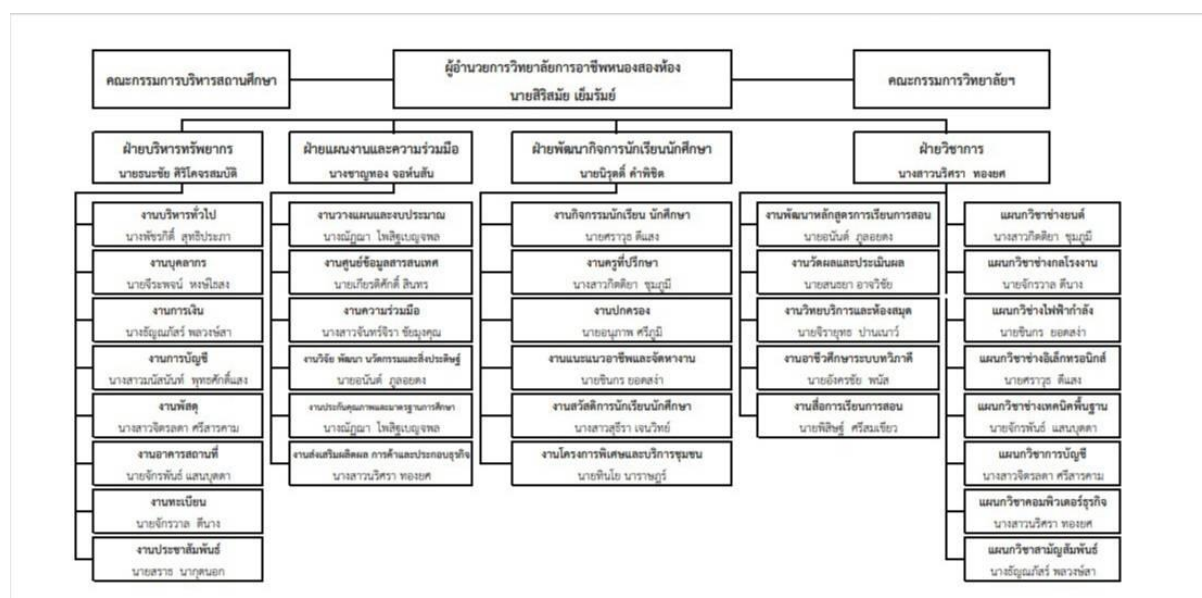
คณะกรรมการบริหารสถานศึกษา

ผู้อำนวยการวิทยาลัยการอาชีพหนองสองห้อง
นายสิริสมัย เย็มรัมย์

คณะกรรมการวิทยาลัยฯ

ฝ่ายบริหารทรัพยากร
นายธนะชัย ศิริโจรสมบัติ

งานบริหารทั่วไป
นางพัชรภัคร์ สุทธิประภา

งานบุคลากร
นายจีระพงษ์ หงษ์ใสสง

งานการเงิน
นางธัญญ์ภัสร์ พลวงษ์สา

งานการบัญชี
นางสาวณัสนันท์ พุทธศักดิ์แสง

งานพัสดุ
นางสาวจิตรลดา ศรีสาคาม

งานอาคารสถานที่
นายจักรพันธ์ แสนบุตตา

งานทะเบียน
นายจักรวาล ดีนาง

งานประชาสัมพันธ์
นายสราช นาฤคนอก

ฝ่ายแผนงานและความร่วมมือ
นางชาญทอง จอห์นสัน

งานวางแผนและงบประมาณ
นางณัฏฐา ไพสิฐเบญจพล

งานศูนย์ข้อมูลสารสนเทศ
นายเกียรติศักดิ์ สินทร

งานความร่วมมือ
นางสาวจันทร์จิรา ชัยมุงคุณ

งานวิจัย พัฒนา นวัตกรรมและสิ่งประดิษฐ์
นายอนันต์ ภูลอยดง

งานประกันคุณภาพและมาตรฐานการศึกษา
นางณัฏฐา ไพสิฐเบญจพล

งานส่งเสริมผลิตผล การค้าและประกอบธุรกิจ
นางสาวนริศรา ทองยศ

ฝ่ายพัฒนากิจการนักเรียนนักศึกษา
นายนิรุตติ์ คำพิชิต

งานกิจกรรมนักเรียน นักศึกษา
นายศราวุธ ดีแสง

งานครูที่ปรึกษา
นางสาวกิตติยา ชุมภูมี

งานปกครอง
นายอนุภาพ ศรีภูมิ

งานแนะแนวอาชีพและจัดหางาน
นายชินกร ยอดสง่า

งานสวัสดิการนักเรียนนักศึกษา
นางสาวสุธีรา เจนวิทย์

งานโครงการพิเศษและบริการชุมชน
นายหินโย นาราษฎร์

ฝ่ายวิชาการ
นางสาวนริศรา ทองยศ

งานพัฒนาหลักสูตรการเรียนการสอน
นายอนันต์ ภูลอยดง

งานวัดผลและประเมินผล
นายสนธยา อาจวิชัย

งานวิทยบริการและห้องสมุด
นายจิรายุทธ ปานเนาว์

งานอาชีวศึกษาระบบทวิภาคี
นายอังครชัย พนัส

งานสื่อการเรียนการสอน
นายพิสิษฐ์ ศรีสมเขียว

แผนกวิชาช่างยนต์
นางสาวกิตติยา ชุมภูมี

แผนกวิชาช่างกลโรงงาน
นายจักรวาล ดีนาง

แผนกวิชาช่างไฟฟ้ากำลัง
นายชินกร ยอดสง่า

แผนกวิชาช่างอิเล็กทรอนิกส์
นายศราวุธ ดีแสง

แผนกวิชาช่างเทคนิคพื้นฐาน
นายจักรพันธ์ แสนบุตตา

แผนกวิชาการบัญชี
นางสาวจิตรลดา ศรีสาคาม

แผนกวิชาคอมพิวเตอร์ธุรกิจ
นางสาวนริศรา ทองยศ

แผนกวิชาสามัญสัมพันธ์
นางธัญญ์ภัสร์ พลวงษ์สา